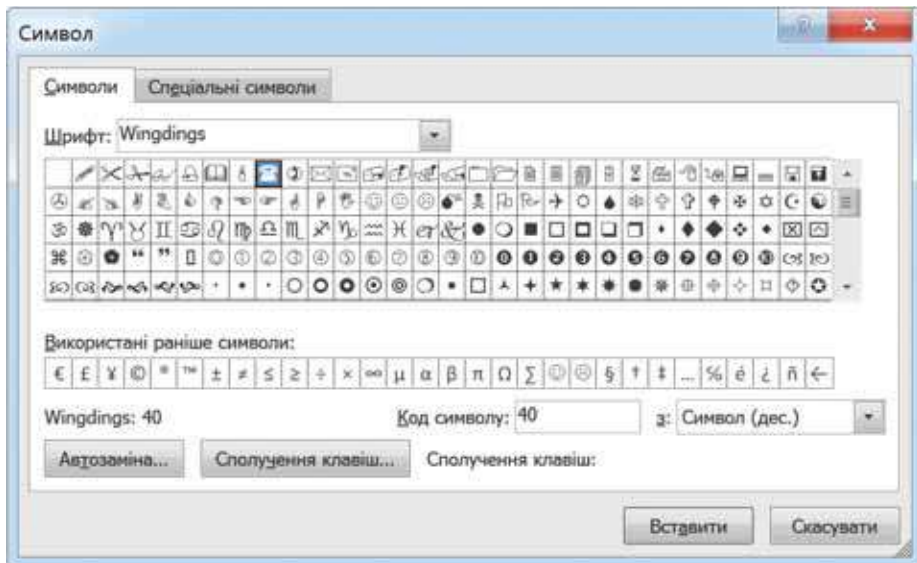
Символ

Символи | Спеціальні символи

Шрифт: Wingdings

Використані раніше символи:

| € | £ | ¥ | © | ® | ™ | ± | ≠ | ≤ | ≥ | ÷ | × | ∞ | µ | α | β | π | Ω | ∑ | ☺ | ☹ | § | † | ‡ | ... | % | é | ¿ | ñ | ← |
|---|---|---|---|---|---|---|---|---|---|---|---|---|---|---|---|---|---|---|---|---|---|---|---|---|---|---|---|---|---|

Wingdings: 40

Код символу: 40

з: Символ (дес.)

Автозаміна...

Сполучення клавіш...

Сполучення клавіш:

Вставити

Скасувати